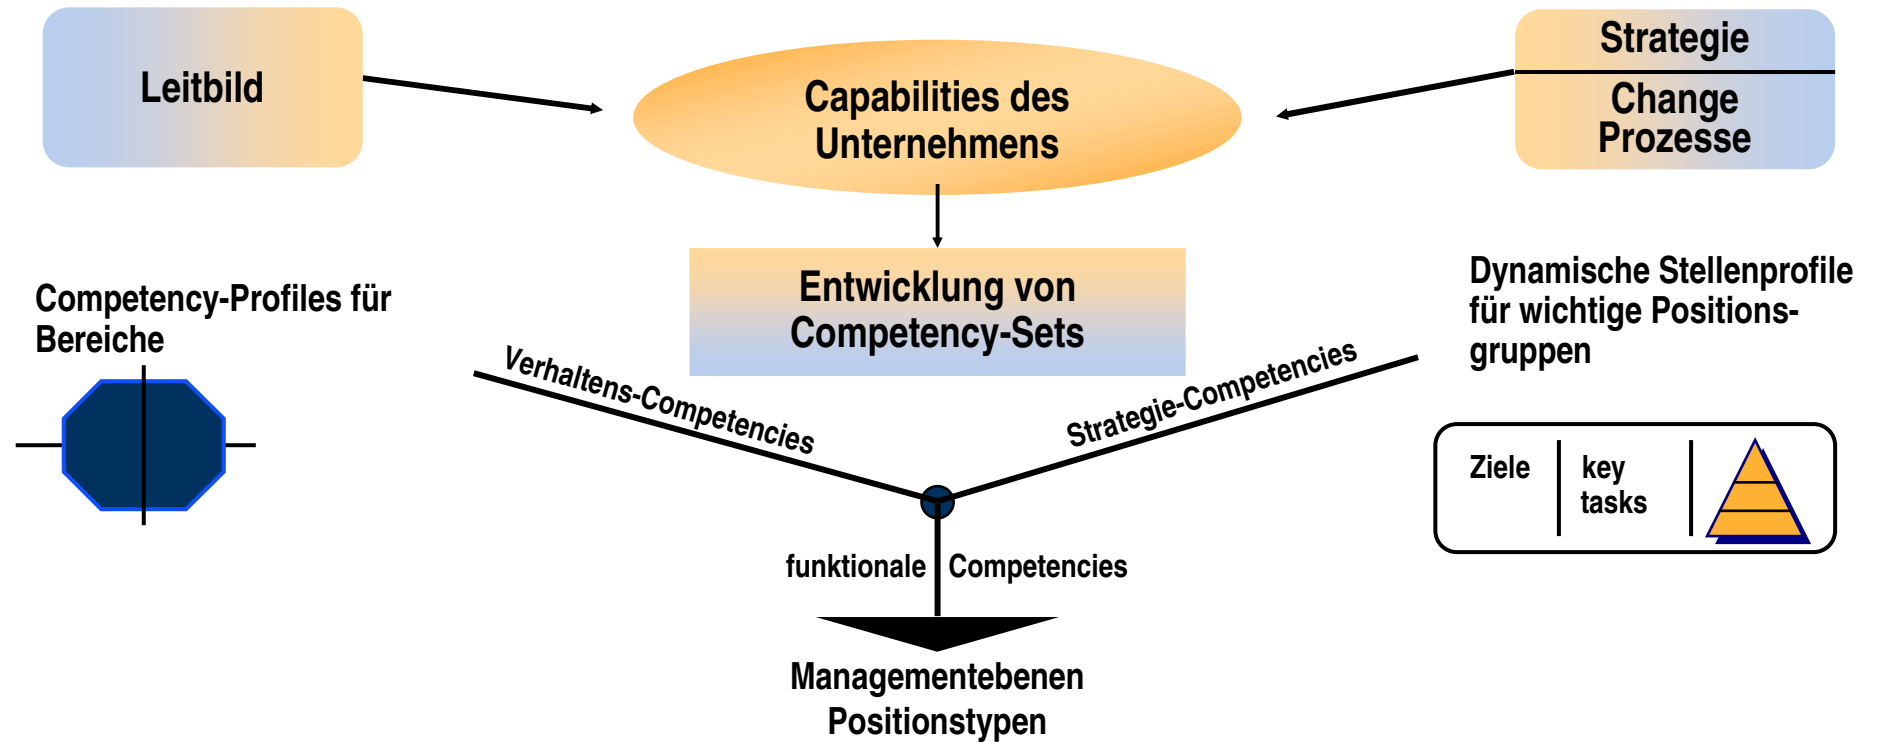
Leitbild

Capabilities des Unternehmens

Strategie

Change Prozesse

Entwicklung von Competency-Sets

Competency-Profiles für Bereiche

Dynamische Stellenprofile für wichtige Positionsgruppen

Verhaltens-Competencies

Strategie-Competencies

Ziele

key tasks

funktionale Competencies

Managementebenen Positionstypen